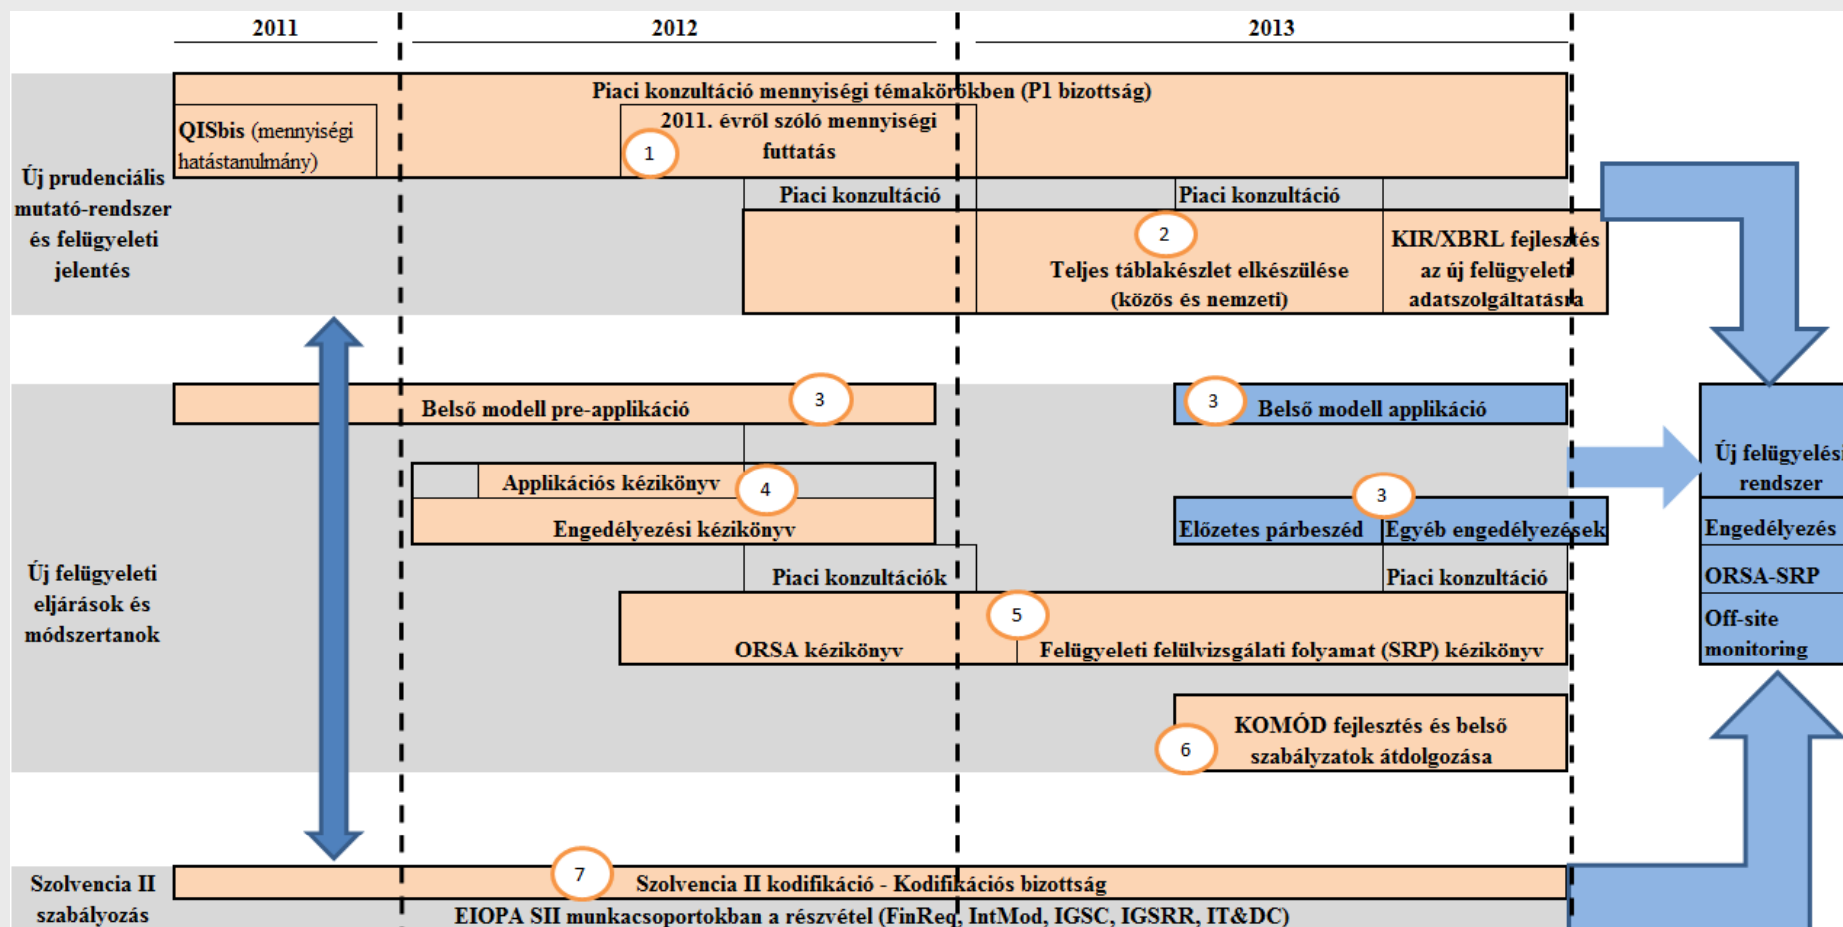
2011

2012

2013

Új prudenciális mutató-rendszer és felügyeleti jelentés

Piaci konzultáció mennyiségi témakörökben (P1 bizottság)

QISbis (mennyiségi hatástanulmány)

2011. évről szóló mennyiségi futtatás

1

Piaci konzultáció

Piaci konzultáció

2

Teljes táblakészlet elkészülése (közös és nemzeti)

KIR/XBRL fejlesztés az új felügyeleti adatszolgáltatásra

Új felügyeleti eljárások és módszertanok

Belső modell pre-applikáció

3

3

Belső modell applikáció

Applikációs kézikönyv

4

Engedélyezési kézikönyv

3

Előzetes párbeszéd

Egyéb engedélyezések

Piaci konzultációk

Piaci konzultáció

5

ORSA kézikönyv

Felügyeleti felülvizsgálati folyamat (SRP) kézikönyv

KOMÓD fejlesztés és belső szabályzatok átdolgozása

6

Új felügyelési rendszer

Engedélyezés

ORSA-SRP

Off-site monitoring

Szolvencia II szabályozás

7

Szolvencia II kodifikáció - Kodifikációs bizottság

EIOPA SII munkacsoportokban a részvétel (FinReq, IntMod, IGSC, IGSRR, IT&DC)